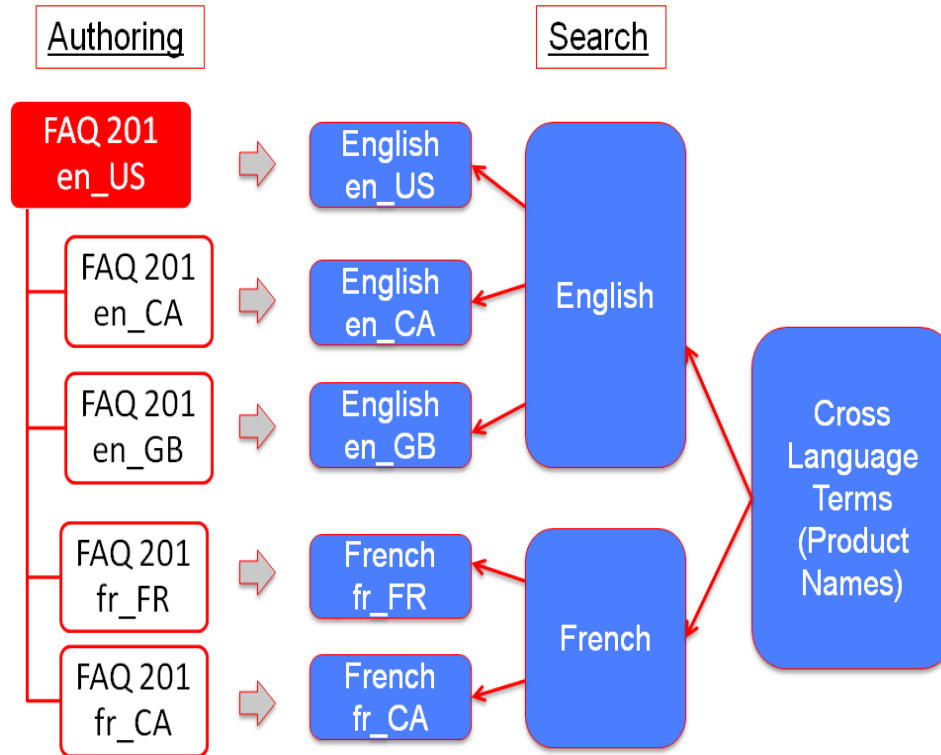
Authoring

Search

FAQ 201 en_US

English en_US

FAQ 201 en_CA

English en_CA

English

FAQ 201 en_GB

English en_GB

Cross Language Terms (Product Names)

FAQ 201 fr_FR

French fr_FR

French

FAQ 201 fr_CA

French fr_CA